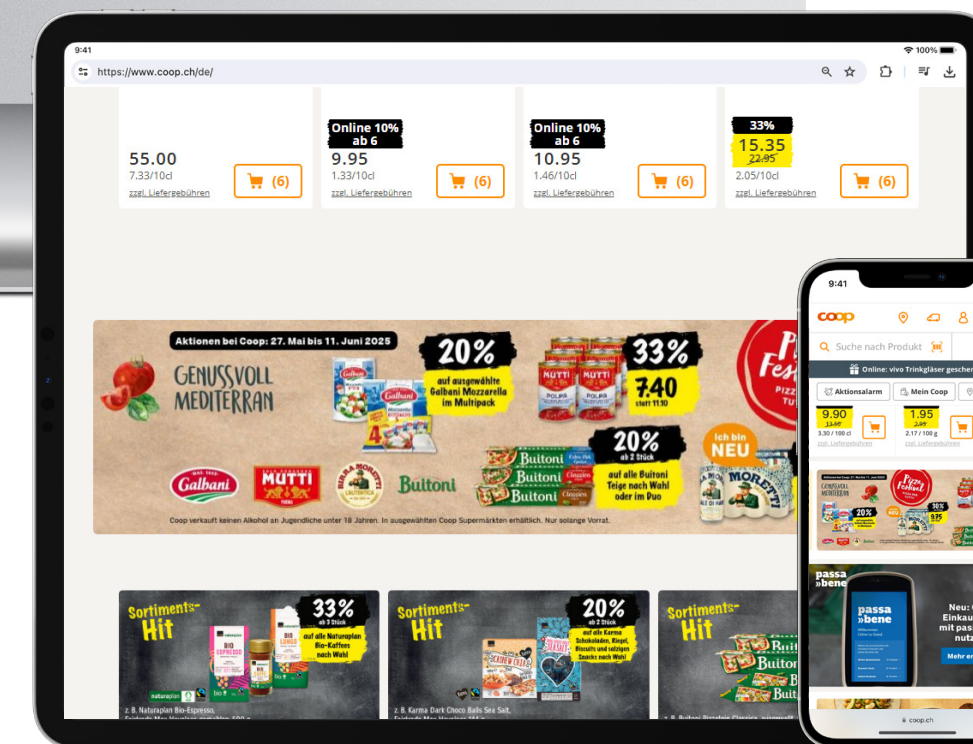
9:41

100%

https://www.coop.ch/de/

55.00
7.33/10cl
zzgl. Liefergebühren
(6)

Online 10% ab 6
9.95
1.33/10cl
zzgl. Liefergebühren
(6)

Online 10% ab 6
10.95
1.46/10cl
zzgl. Liefergebühren
(6)

33%
15.35
22.95
2.05/10cl
zzgl. Liefergebühren
(6)

Aktionen bei Coop: 27. Mai bis 11. Juni 2025

GENUSSVOLL MEDITERRAN

20%
auf ausgewählte Galbani Mozzarella im Multipack

33%
7.40
statt 11.10

20%
ab 2 Stück
auf alle Buitoni Teige nach Wahl oder im Duo

Ich bin NEU

Galbani
MUTTI
BIRRA MORETTI
Buitoni

Coop verkauft keinen Alkohol an Jugendliche unter 18 Jahren. In ausgewählten Coop Supermärkten erhältlich. Nur solange Vorrat.

Sortiments-Hit
33%
ab 3 Stück
auf alle Naturaplan Bio-Kaffees nach Wahl
z. B. Naturaplan Bio-Espresso, Fairtrade Max Havelaar gemahlen, 500 g

Sortiments-Hit
20%
ab 2 Stück
auf alle Karma Schokoladen, Riegel, Biscuits und salzigen Snacks nach Wahl
z. B. Karma Dark Choco Balls Sea Salt, Fairtrade Max Havelaar 144 g

Sortiments-Hit
z. B. Buitoni Pizzateig Classica, rechteckig

9:41
coop
Suche nach Produkt
Online: vivo Trinkgläser gesche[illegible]
Aktionsalarm
Mein Coop
9.90
13.40
3.30 / 100 g
zzgl. Liefergebühren
1.95
2.49
2.17 / 100 g
zzgl. Liefergebühren
passa »bene
passa »bene
Neu: Einkau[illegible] mit pas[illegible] nutz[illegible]
Mehr er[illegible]
coop.ch